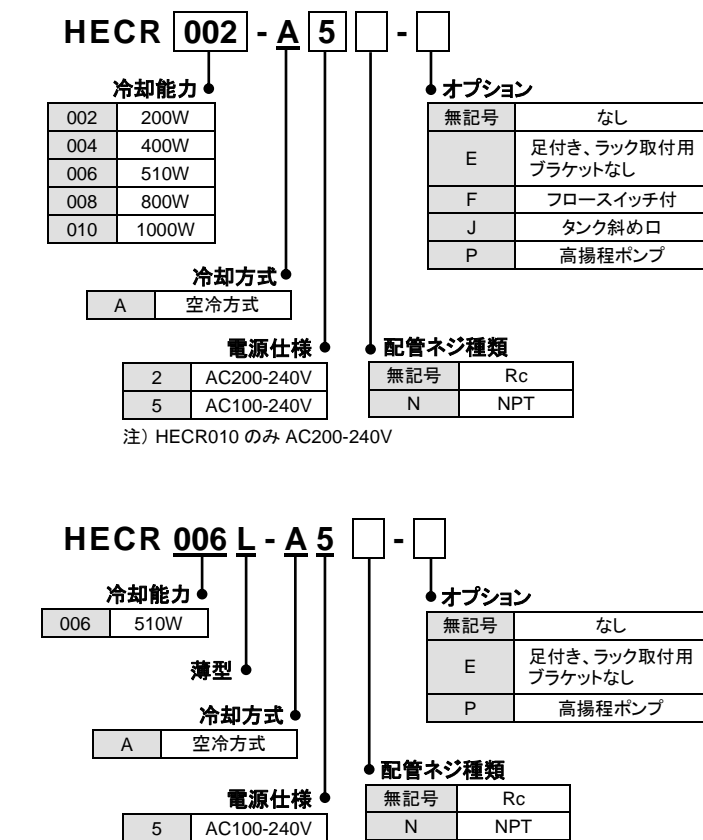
HECR 002 - A 5 -

冷却能力

| 002 | 200W |
|---|---|
| 004 | 400W |
| 006 | 510W |
| 008 | 800W |
| 010 | 1000W |

冷却方式

| A | 空冷方式 |
|---|---|

電源仕様

| 2 | AC200-240V |
|---|---|
| 5 | AC100-240V |

注）HECR010 のみ AC200-240V

配管ネジ種類

| 無記号 | Rc |
|---|---|
| N | NPT |

オプション

| 無記号 | なし |
|---|---|
| E | 足付き、ラック取付用ブラケットなし |
| F | フロースイッチ付 |
| J | タンク斜め口 |
| P | 高揚程ポンプ |

HECR 006 L - A 5 -

冷却能力

| 006 | 510W |
|---|---|

薄型

冷却方式

| A | 空冷方式 |
|---|---|

電源仕様

| 5 | AC100-240V |
|---|---|

オプション

| 無記号 | なし |
|---|---|
| E | 足付き、ラック取付用ブラケットなし |
| P | 高揚程ポンプ |

配管ネジ種類

| 無記号 | Rc |
|---|---|
| N | NPT |